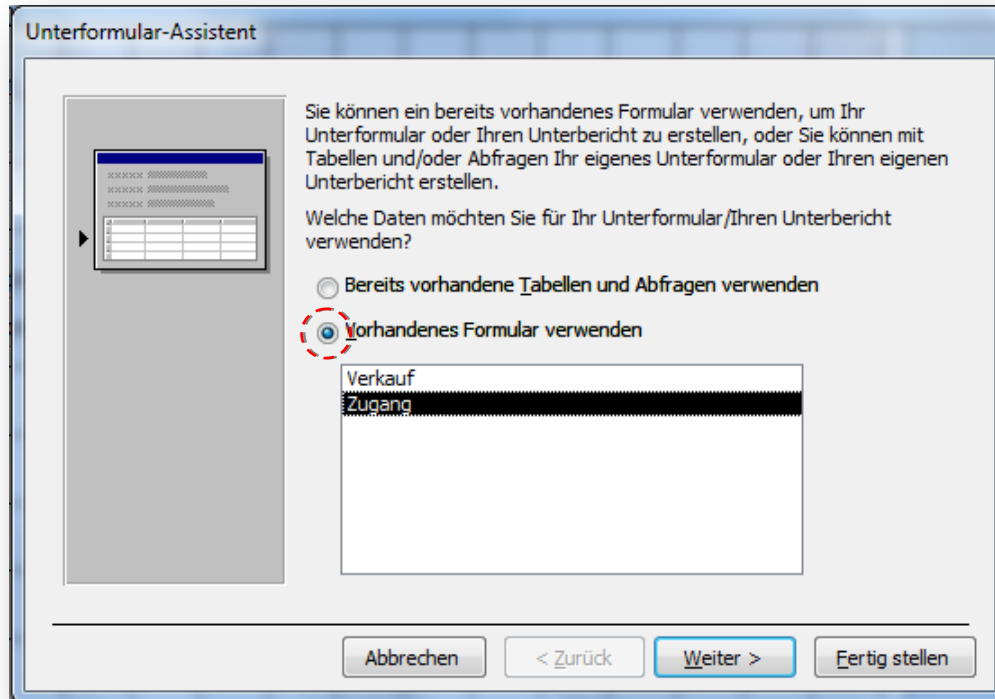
Unterformular-Assistent

xxxxx
xxxxx
xxxxx

Sie können ein bereits vorhandenes Formular verwenden, um Ihr Unterformular oder Ihren Unterbericht zu erstellen, oder Sie können mit Tabellen und/oder Abfragen Ihr eigenes Unterformular oder Ihren eigenen Unterbericht erstellen.

Welche Daten möchten Sie für Ihr Unterformular/Ihren Unterbericht verwenden?

Bereits vorhandene Tabellen und Abfragen verwenden

Vorhandenes Formular verwenden

Verkauf
Zugang

Abbrechen | < Zurück | Weiter > | Fertig stellen